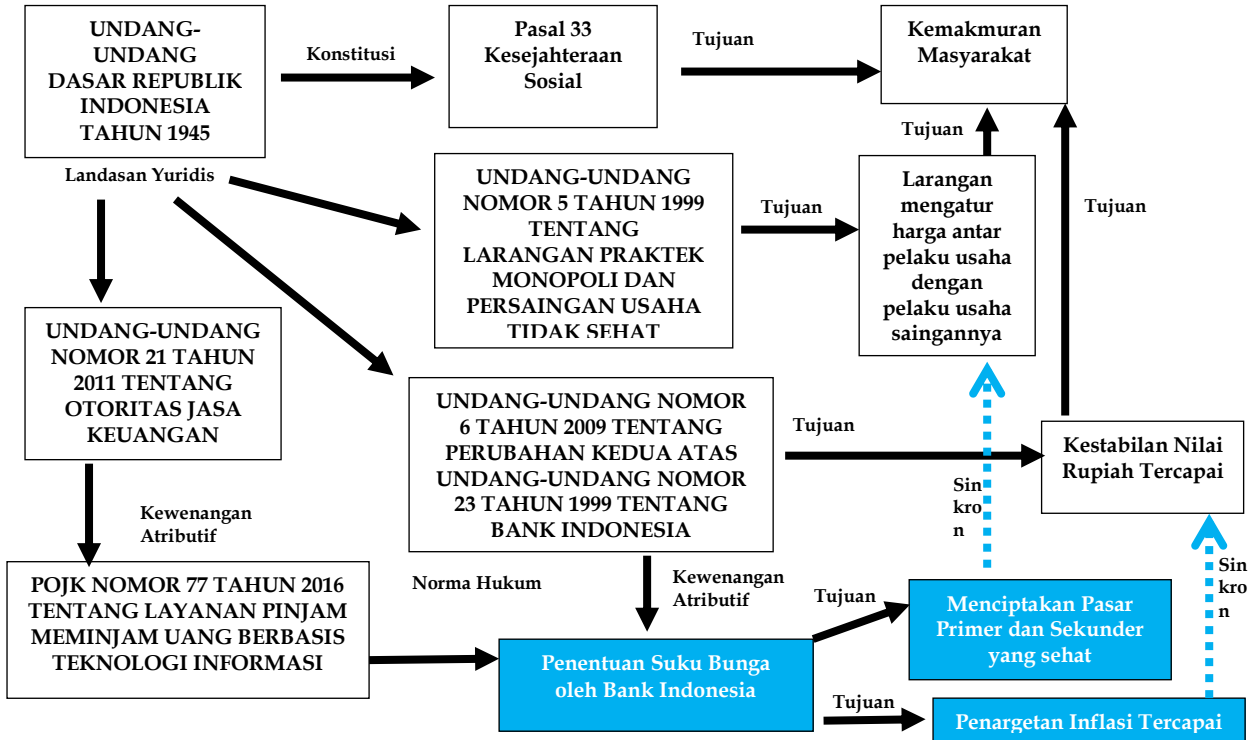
UNDANG-UNDANG DASAR REPUBLIK INDONESIA TAHUN 1945

Konstitusi

Pasal 33 Kesejahteraan Sosial

Tujuan

Kemakmuran Masyarakat

Landasan Yuridis

UNDANG-UNDANG NOMOR 5 TAHUN 1999 TENTANG LARANGAN PRAKTEK MONOPOLI DAN PERSAINGAN USAHA TIDAK SEHAT

Tujuan

Tujuan

Larangan mengatur harga antar pelaku usaha dengan pelaku usaha saingannya

Tujuan

UNDANG-UNDANG NOMOR 21 TAHUN 2011 TENTANG OTORITAS JASA KEUANGAN

UNDANG-UNDANG NOMOR 6 TAHUN 2009 TENTANG PERUBAHAN KEDUA ATAS UNDANG-UNDANG NOMOR 23 TAHUN 1999 TENTANG BANK INDONESIA

Tujuan

Kestabilan Nilai Rupiah Tercapai

Sinkron

Kewenangan Atributif

POJK NOMOR 77 TAHUN 2016 TENTANG LAYANAN PINJAM MEMINJAM UANG BERBASIS TEKNOLOGI INFORMASI

Norma Hukum

Kewenangan Atributif

Tujuan

Menciptakan Pasar Primer dan Sekunder yang sehat

Sinkron

Penentuan Suku Bunga oleh Bank Indonesia

Tujuan

Penargetan Inflasi Tercapai